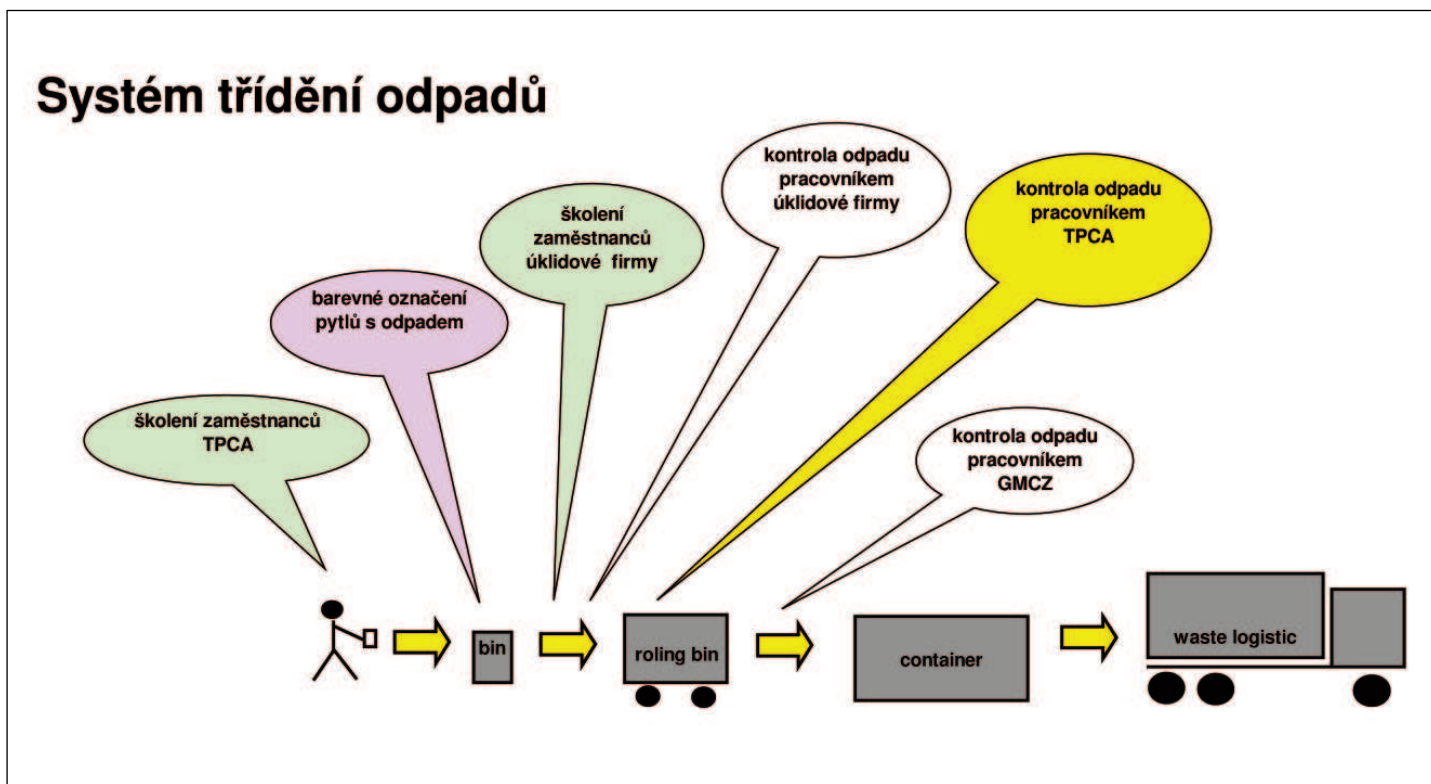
Systém třídění odpadů

školení zaměstnanců TPCA

barevné označení pytlů s odpadem

školení zaměstnanců úklidové firmy

kontrola odpadu pracovníkem úklidové firmy

kontrola odpadu pracovníkem TPCA

kontrola odpadu pracovníkem GMCZ

bin

roling bin

container

waste logistic